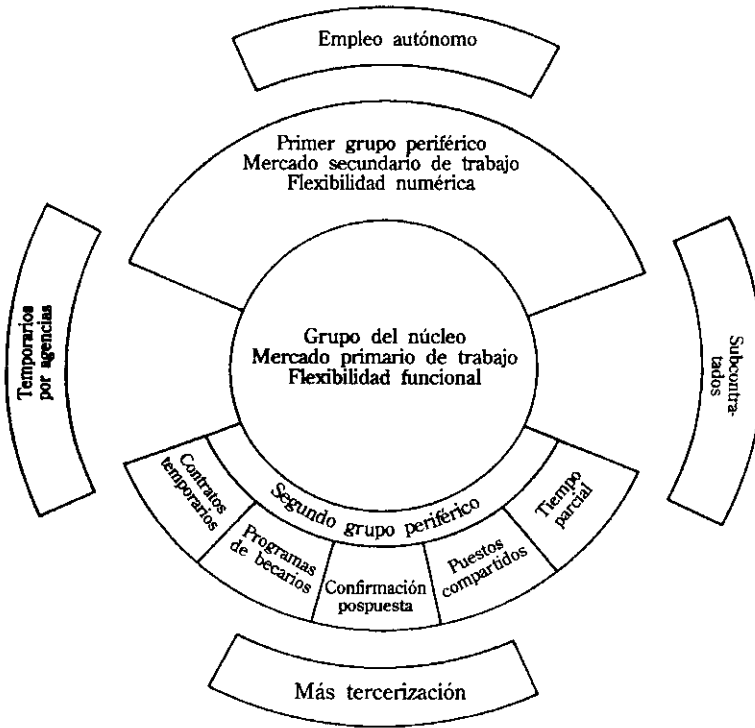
Empleo autónomo

Primer grupo periférico
Mercado secundario de trabajo
Flexibilidad numérica

Temporarios por agencias

Grupo del núcleo
Mercado primario de trabajo
Flexibilidad funcional

Subcontratados

Segundo grupo periférico

Contratos temporarios

Programas de becarios

Confirmación pospuesta

Puestos compartidos

Tiempo parcial

Más tercerización